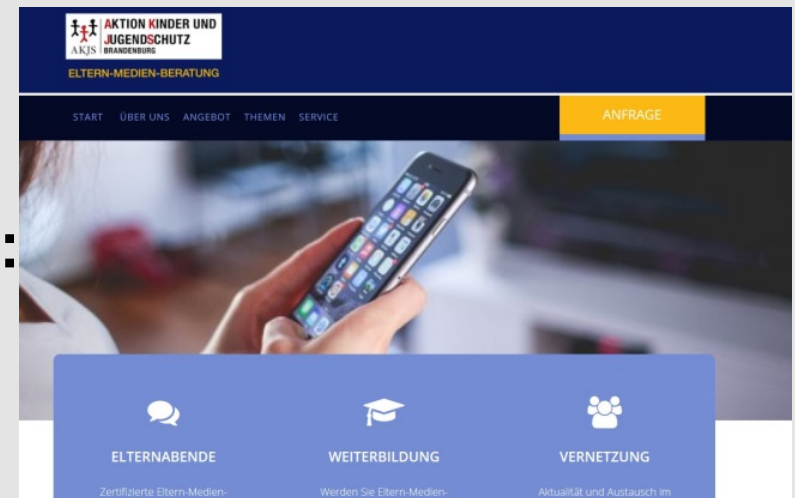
AKJS AKTION KINDER UND JUGENDSCHUTZ BRANDENBURG

ELTERN-MEDIEN-BERATUNG

START ÜBER UNS ANGEBOT THEMEN SERVICE

ANFRAGE

ELTERNABENDE

Zertifizierte Eltern-Medien-

WEITERBILDUNG

Werden Sie Eltern-Medien-

VERNETZUNG

Aktualität und Austausch im